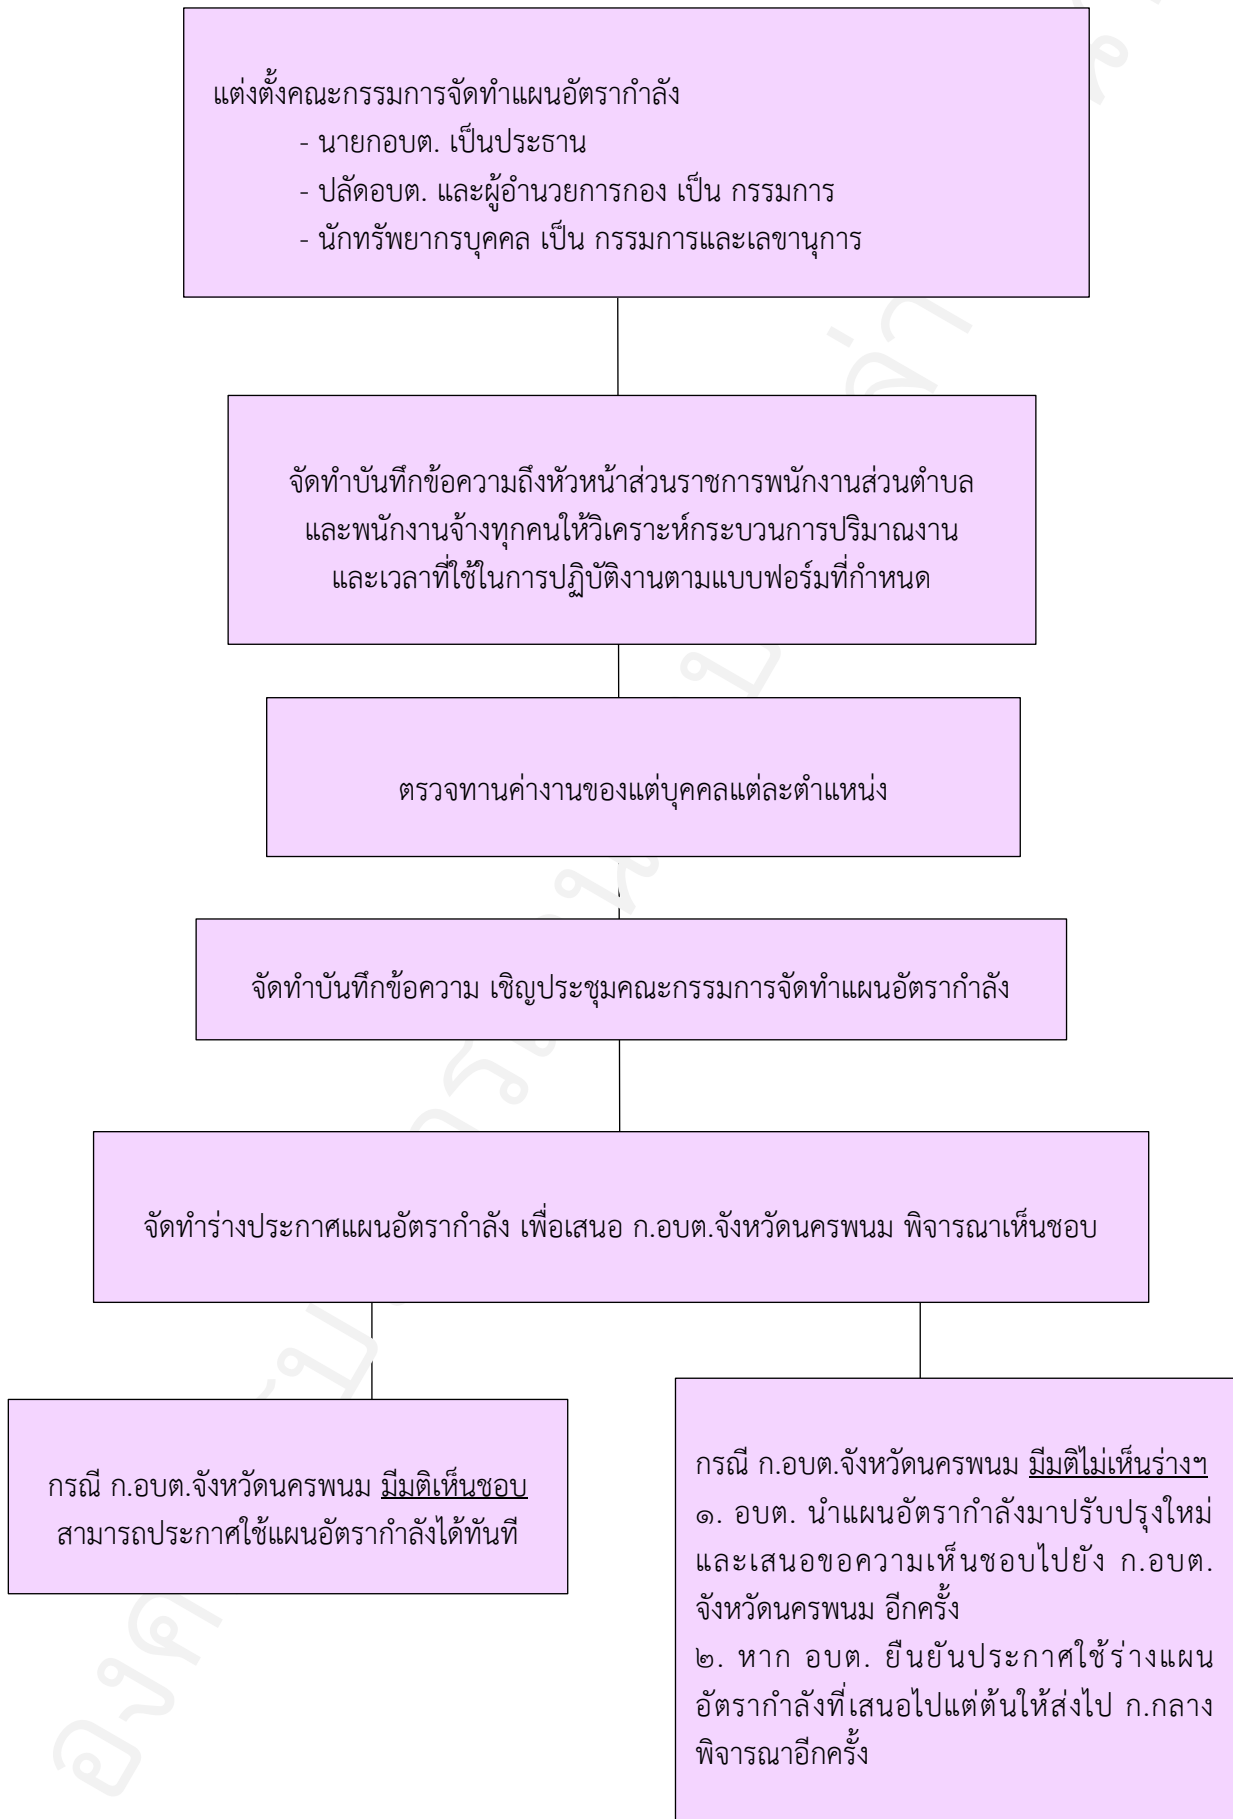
แต่งตั้งคณะกรรมการจัดทำแผนอัตรากำลัง
- นายกอบต. เป็นประธาน
- ปลัดอบต. และผู้อำนวยการกอง เป็น กรรมการ
- นักทรัพยากรบุคคล เป็น กรรมการและเลขานุการ

จัดทำบันทึกข้อความถึงหัวหน้าส่วนราชการพนักงานส่วนตำบลและพนักงานจ้างทุกคนให้วิเคราะห์กระบวนการปริมาณงานและเวลาที่ใช้ในการปฏิบัติงานตามแบบฟอร์มที่กำหนด

ตรวจทานค่างานของแต่บุคคลแต่ละตำแหน่ง

จัดทำบันทึกข้อความ เชิญประชุมคณะกรรมการจัดทำแผนอัตรากำลัง

จัดทำร่างประกาศแผนอัตรากำลัง เพื่อเสนอ ก.อบต.จังหวัดนครพนม พิจารณาเห็นชอบ

กรณี ก.อบต.จังหวัดนครพนม มีมติเห็นชอบ สามารถประกาศใช้แผนอัตรากำลังได้ทันที

กรณี ก.อบต.จังหวัดนครพนม มีมติไม่เห็นร่างฯ
๑. อบต. นำแผนอัตรากำลังมาปรับปรุงใหม่และเสนอขอความเห็นชอบไปยัง ก.อบต. จังหวัดนครพนม อีกครั้ง
๒. หาก อบต. ยืนยันประกาศใช้ร่างแผนอัตรากำลังที่เสนอไปแต่ต้นให้ส่งไป ก.กลาง พิจารณาอีกครั้ง